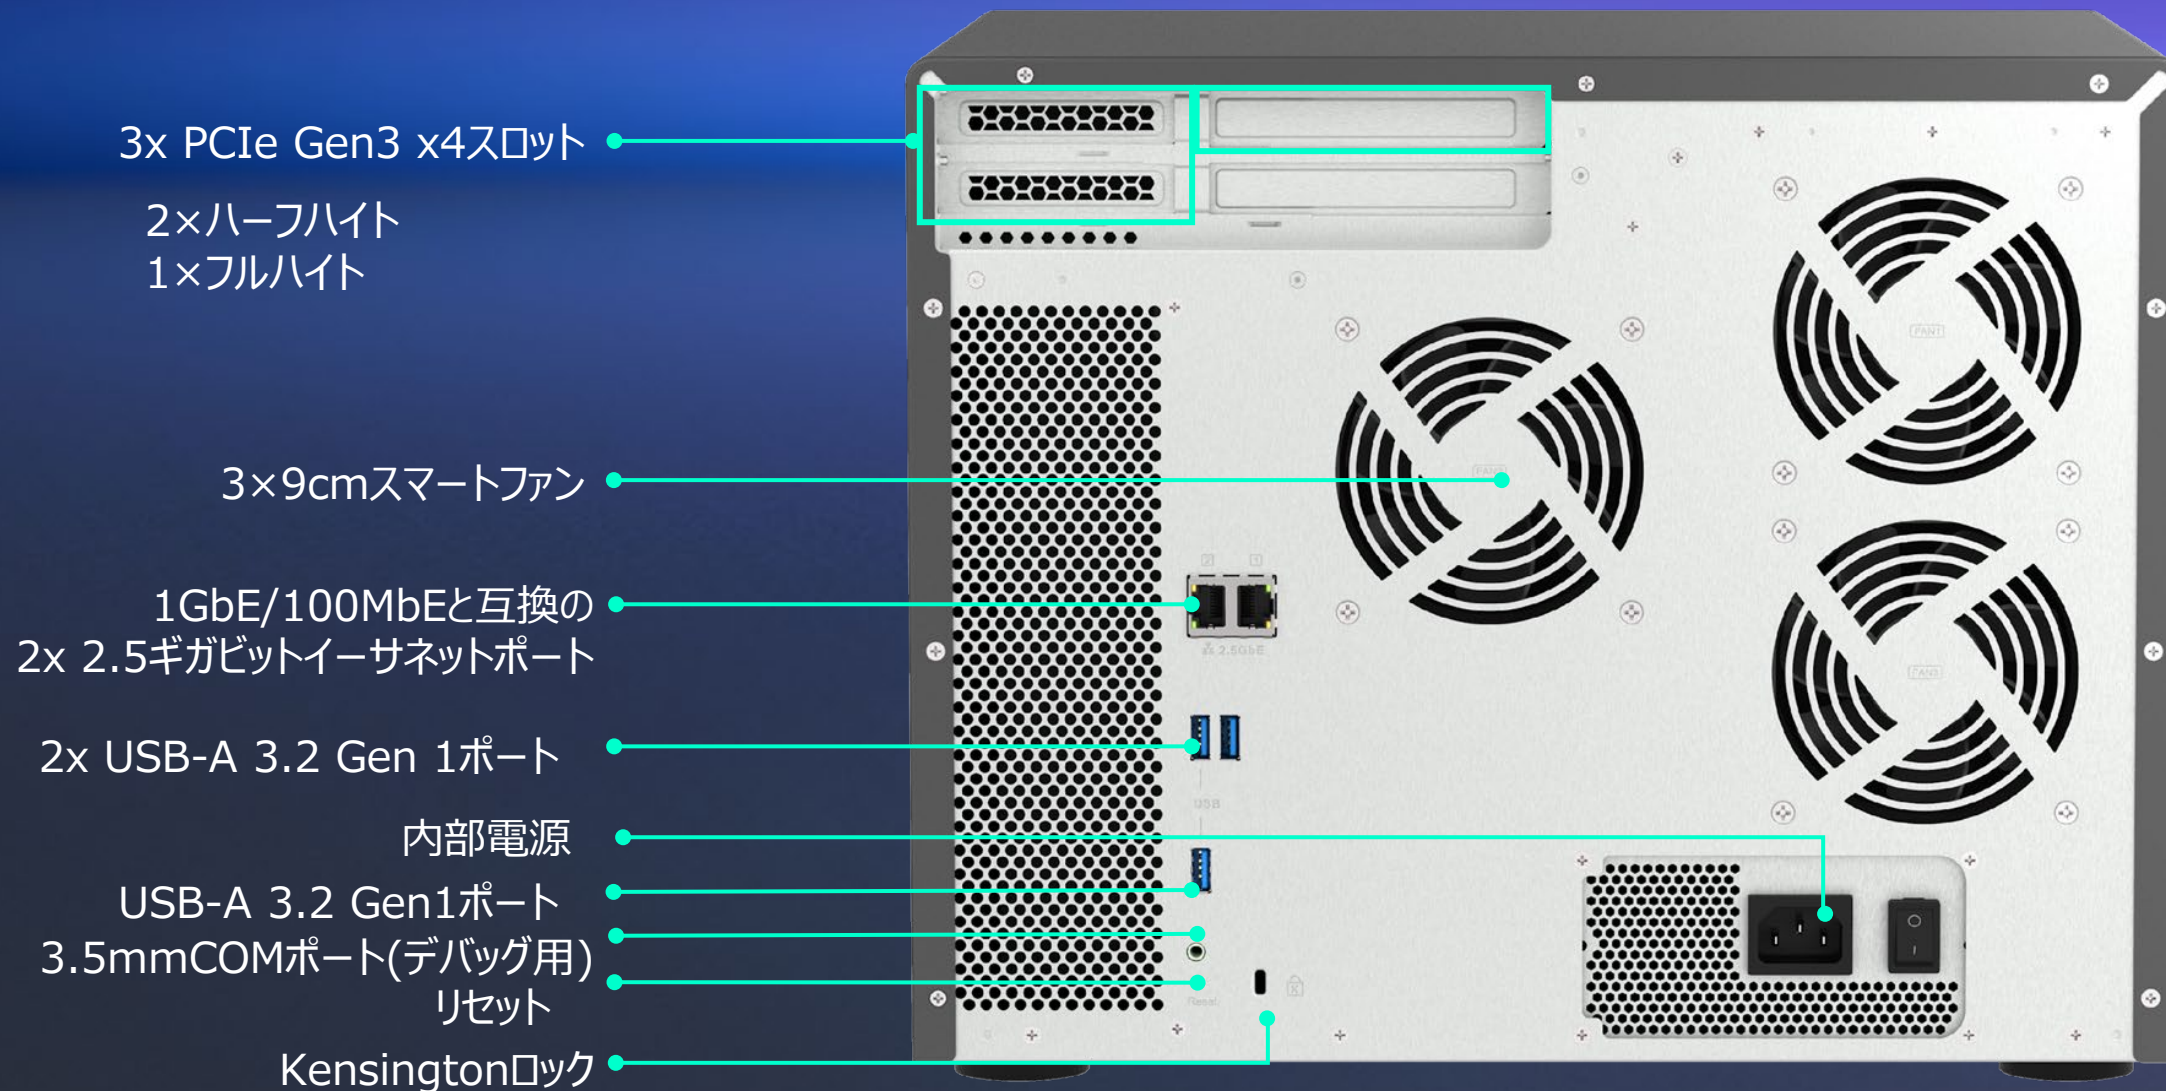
3x PCIe Gen3 x4スロット

2×ハーフハイト
1×フルハイト

3×9cmスマートファン

1GbE/100MbEと互換の
2x 2.5ギガビットイーサネットポート

2x USB-A 3.2 Gen 1ポート

内部電源

USB-A 3.2 Gen1ポート

3.5mmCOMポート(デバッグ用)

リセット

Kensingtonロック

FAN1

FAN2

FAN3

2.5GbE

USB

Reset